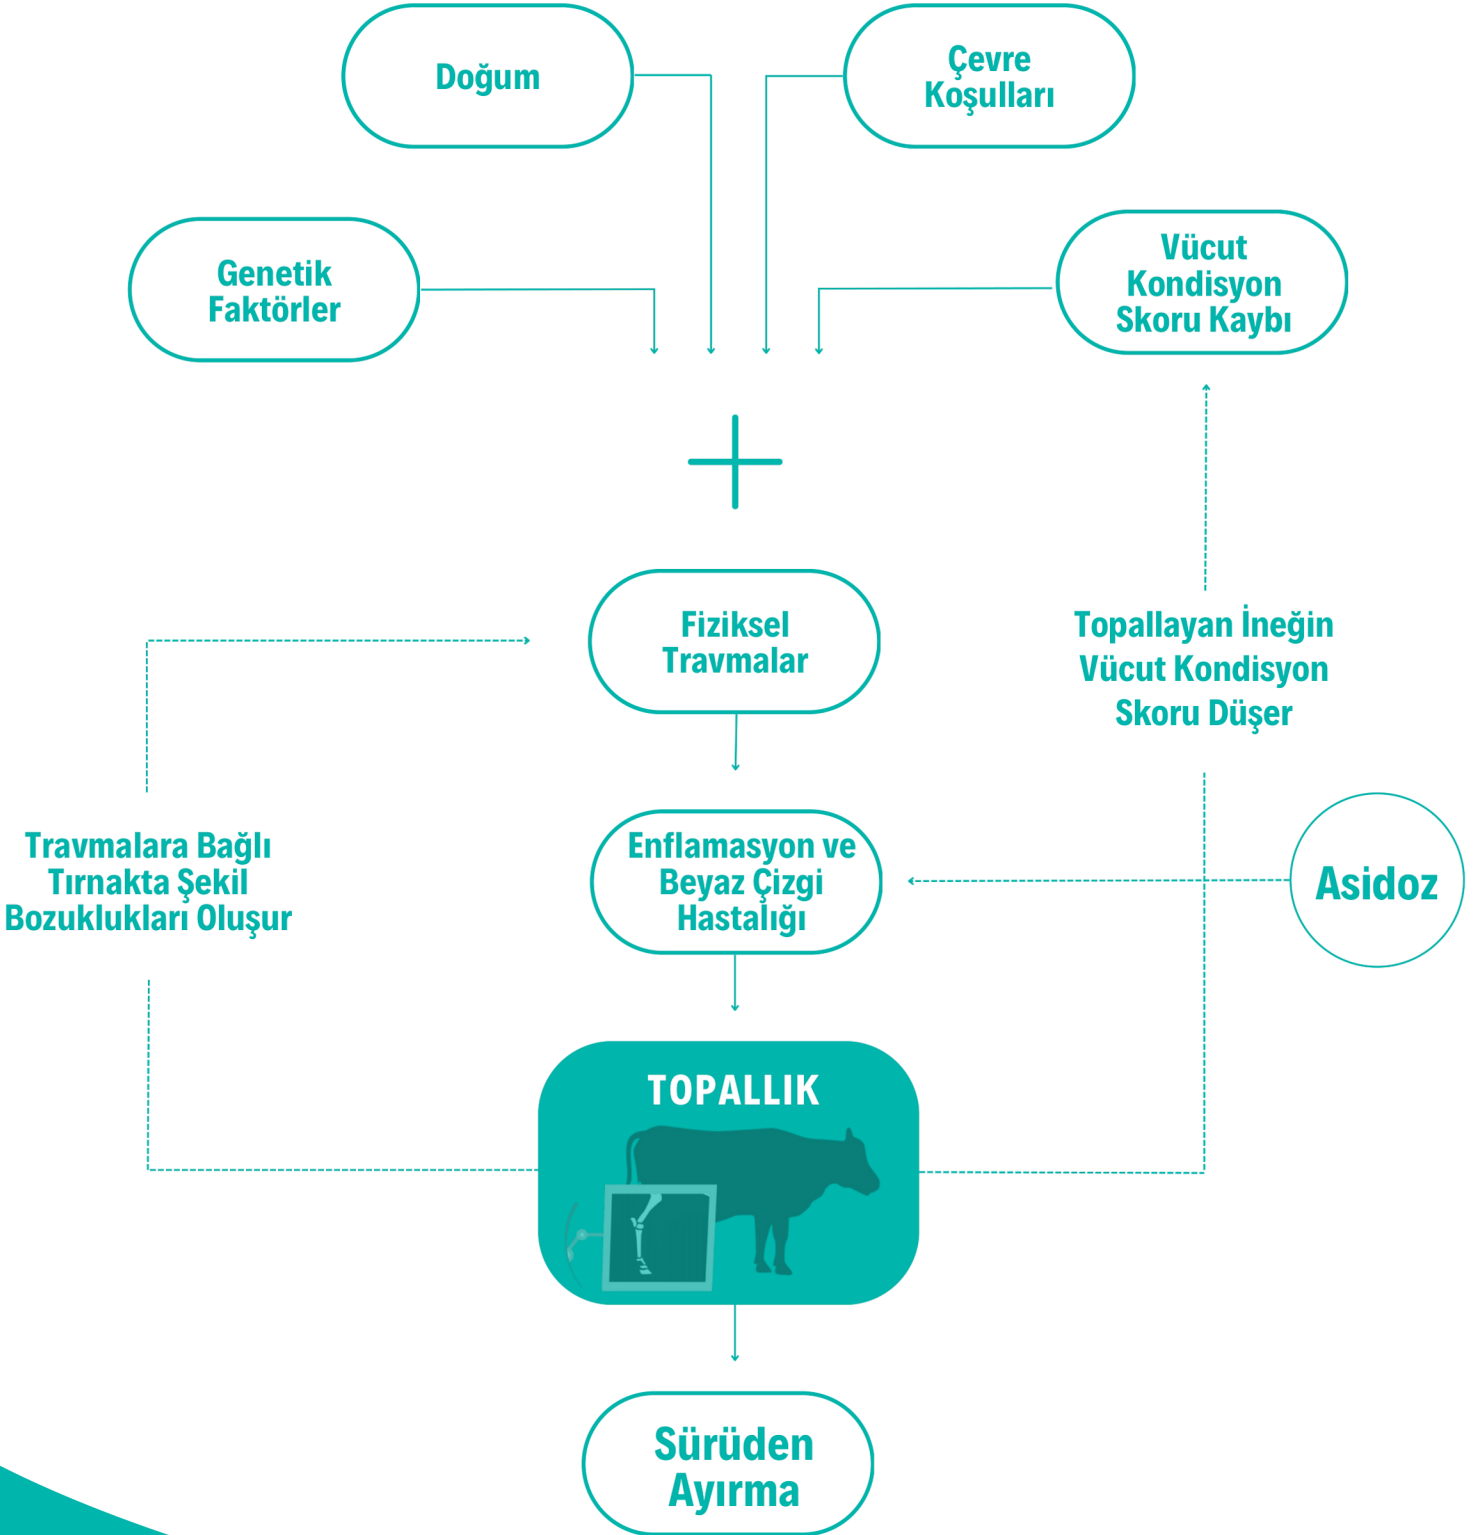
Doğum

Çevre Koşulları

Genetik Faktörler

Vücut Kondisyon Skoru Kaybı

+

Fiziksel Travmalar

Topallayan İneğin Vücut Kondisyon Skoru Düşer

Travmalara Bağlı Tırnakta Şekil Bozuklukları Oluşur

Enflamasyon ve Beyaz Çizgi Hastalığı

Asidoz

TOPALLIK

Sürüden Ayırma